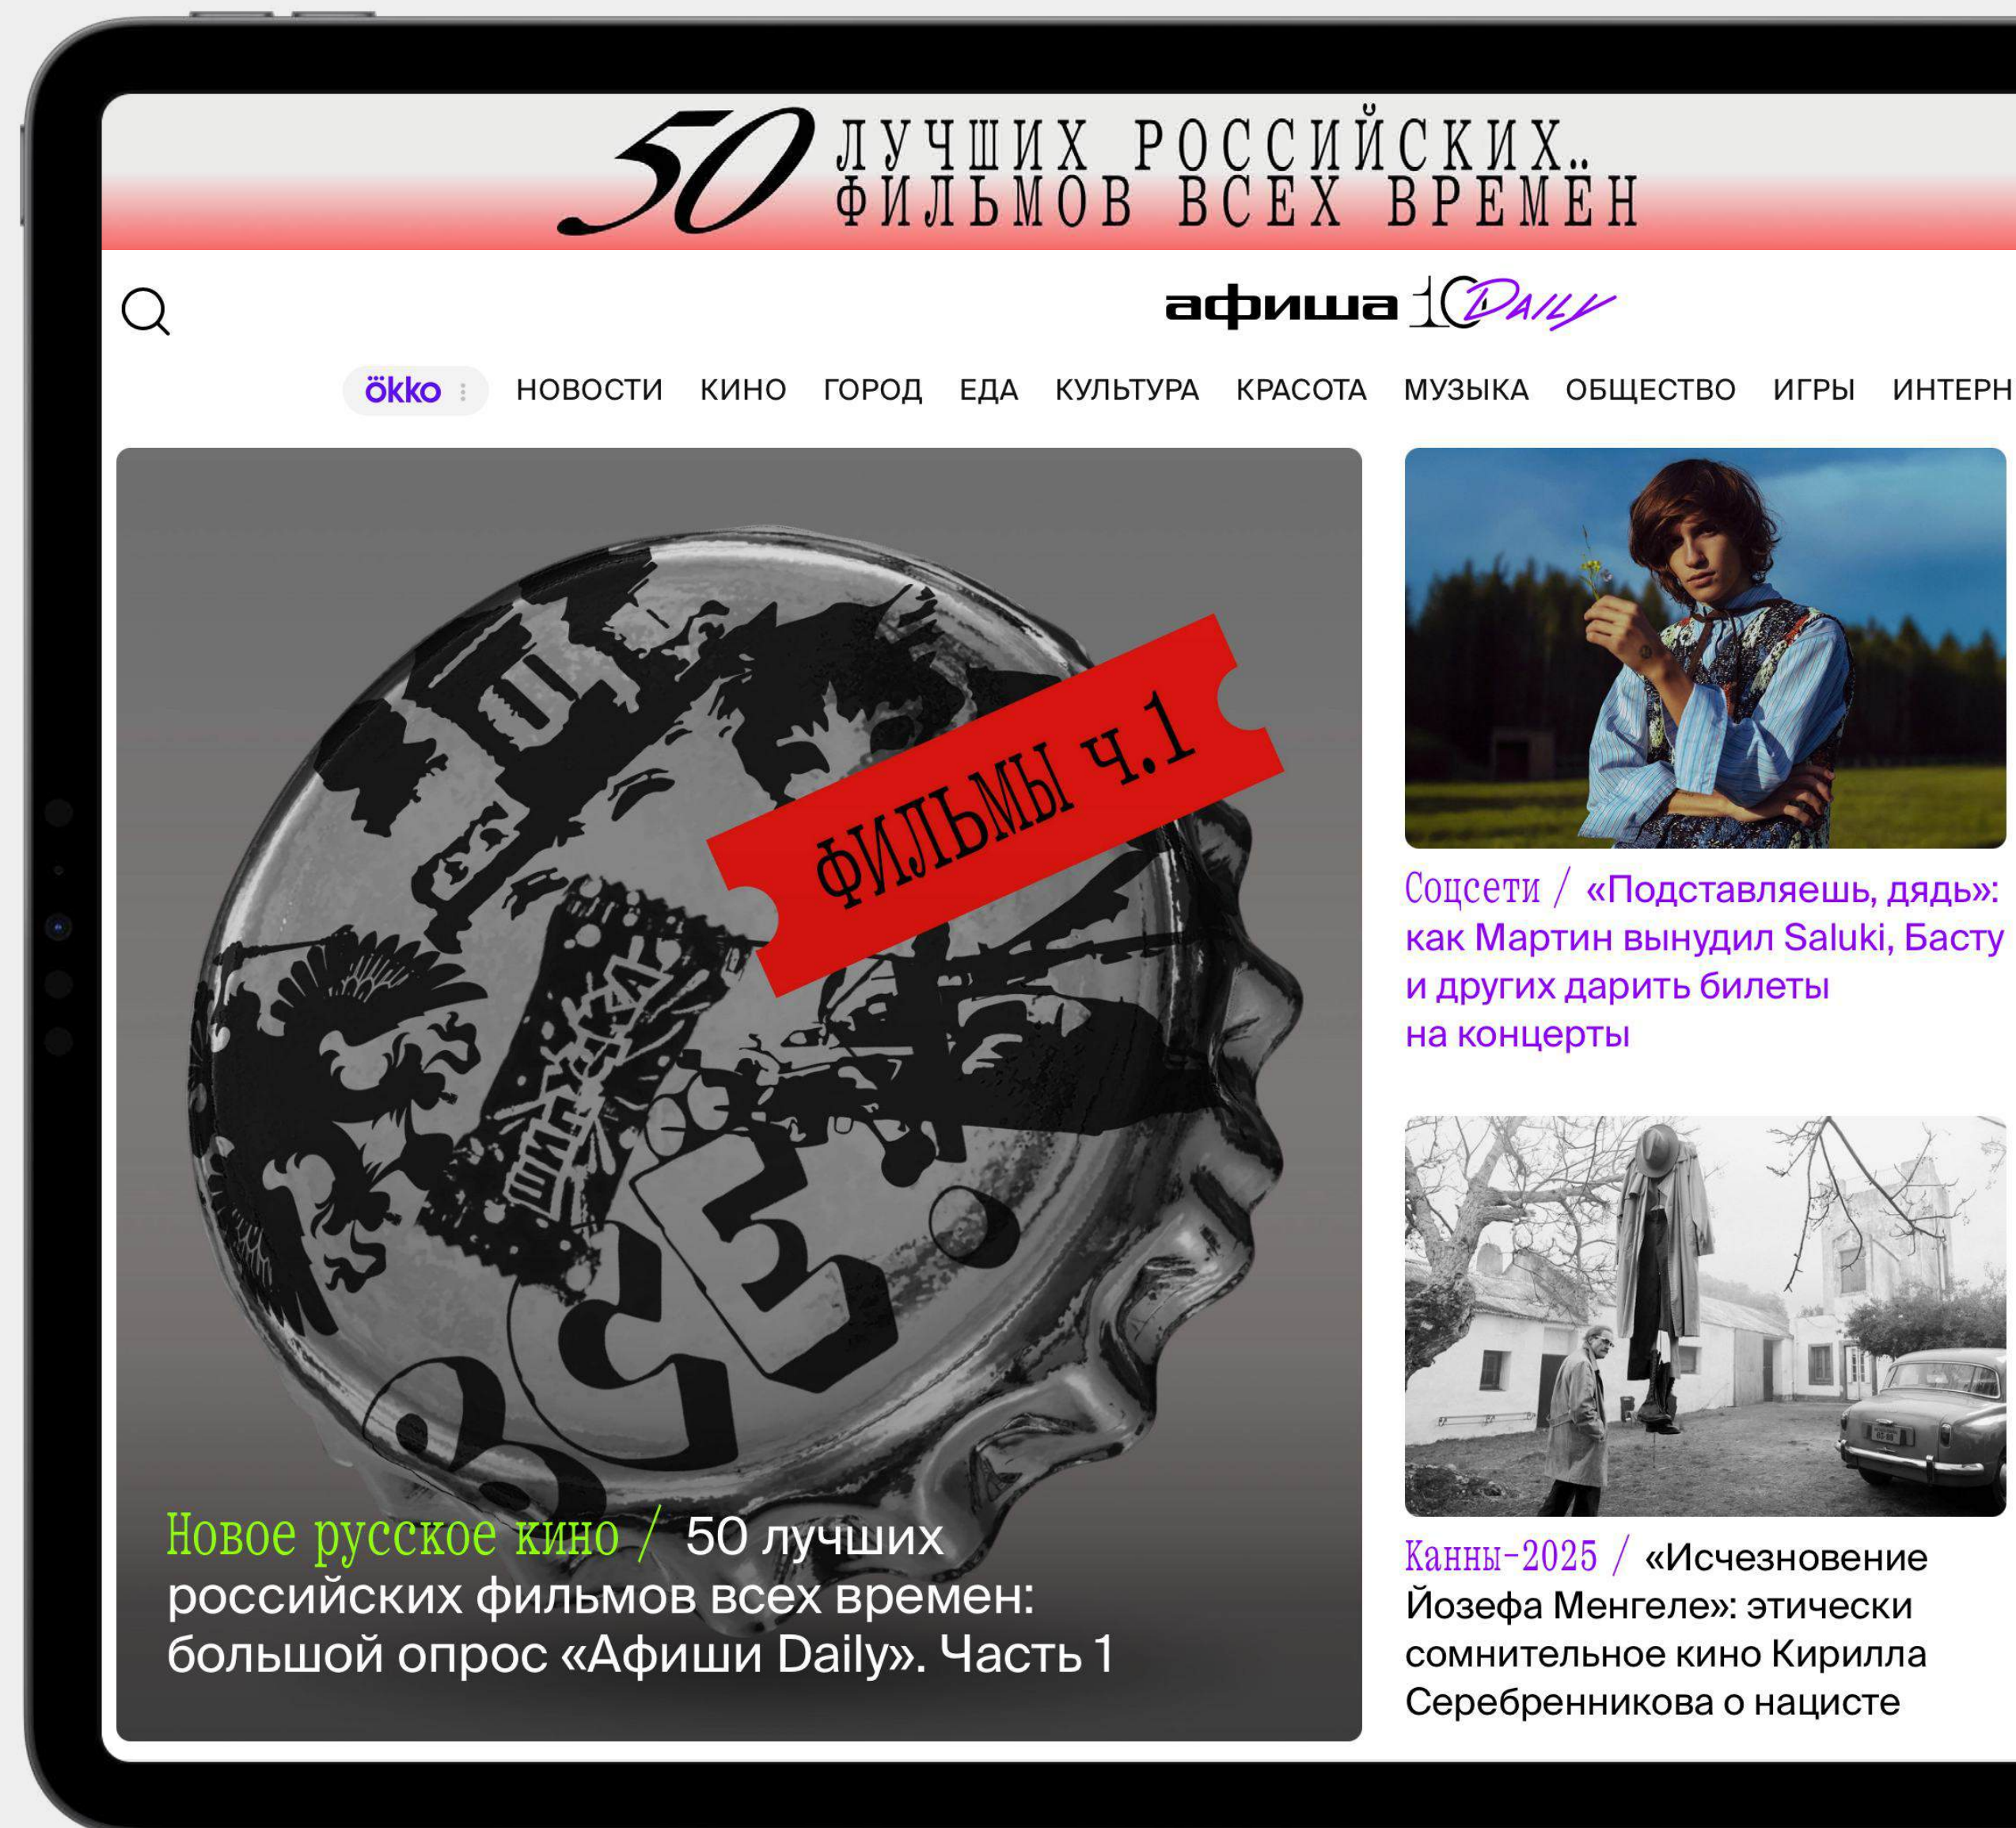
50 ЛУЧШИХ РОССИЙСКИХ ФИЛЬМОВ ВСЕХ ВРЕМЁН

афиша 10 Daily

ökko НОВОСТИ КИНО ГОРОД ЕДА КУЛЬТУРА КРАСОТА МУЗЫКА ОБЩЕСТВО ИГРЫ ИНТЕРН

ФИЛЬМЫ ч.1

Новое русское кино / 50 лучших российских фильмов всех времен: большой опрос «Афиши Daily». Часть 1

Соцсети / «Подставляешь, дядь»: как Мартин вынудил Saluki, Басту и других дарить билеты на концерты

Канны-2025 / «Исчезновение Йозефа Менгеле»: этически сомнительное кино Кирилла Серебренникова о нацисте